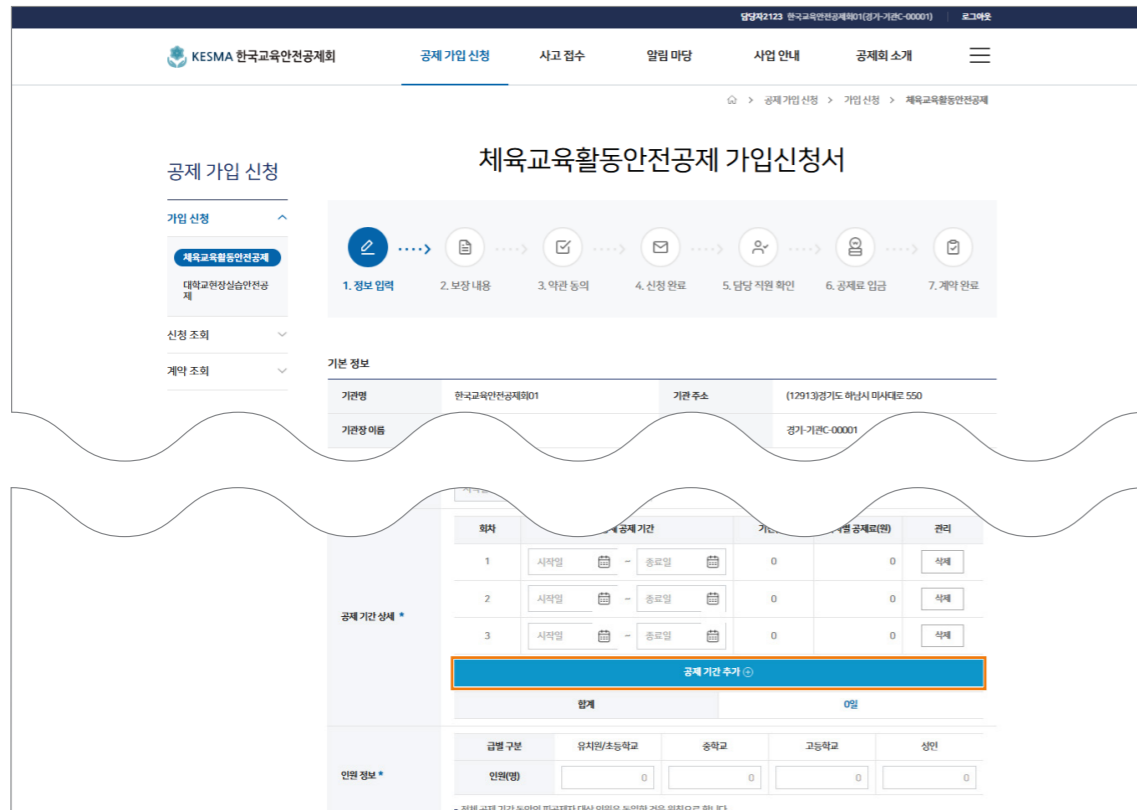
담당자2123 한국교육안전공제회01(경가-기관C-00001) | 로그아웃

KESMA 한국교육안전공제회

공제 가입 신청 사고 접수 알림 마당 사업 안내 공제회 소개

공제 가입 신청 > 가입 신청 > 체육교육활동안전공제

공제 가입 신청

가입 신청

체육교육활동안전공제

대학교현장실습안전공제

신청 조회

계약 조회

체육교육활동안전공제 가입신청서

1. 정보 입력 2. 보장 내용 3. 약관 동의 4. 신청 완료 5. 담당 직원 확인 6. 공제료 입금 7. 계약 완료

기본 정보

| 기관명 | 한국교육안전공제회01 | 기관 주소 | (12913)경기도 하남시 미사대로 550 |
|---|---|---|---|
| 기관장 이름 | | | 경가-기관C-00001 |

공제 기간 상세 *

| 회차 | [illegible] 공제 기간 | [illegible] | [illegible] 공제료(원) | 관리 |
|---|---|---|---|---|
| 1 | 시작일 ~ 종료일 | 0 | 0 | 삭제 |
| 2 | 시작일 ~ 종료일 | 0 | 0 | 삭제 |
| 3 | 시작일 ~ 종료일 | 0 | 0 | 삭제 |

공제 기간 추가 ⊕

합계 0일

인원 정보 *

| 급별 구분 | 유치원/초등학교 | 중학교 | 고등학교 | 성인 |
|---|---|---|---|---|
| 인원(명) | 0 | 0 | 0 | 0 |

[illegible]